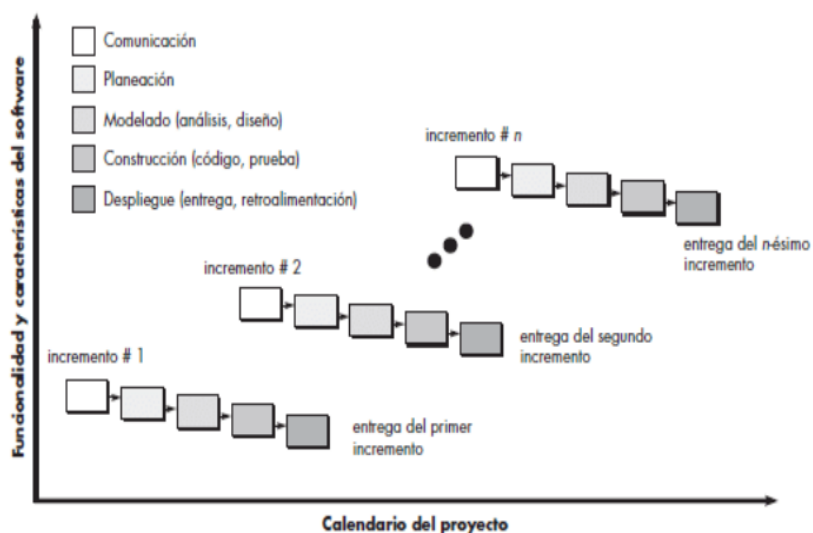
Funcionalidad y características del software

Comunicación
Planeación
Modelado (análisis, diseño)
Construcción (código, prueba)
Despliegue (entrega, retroalimentación)

incremento # $n$

entrega del $n$-ésimo incremento

incremento # 2

entrega del segundo incremento

incremento # 1

entrega del primer incremento

Calendario del proyecto